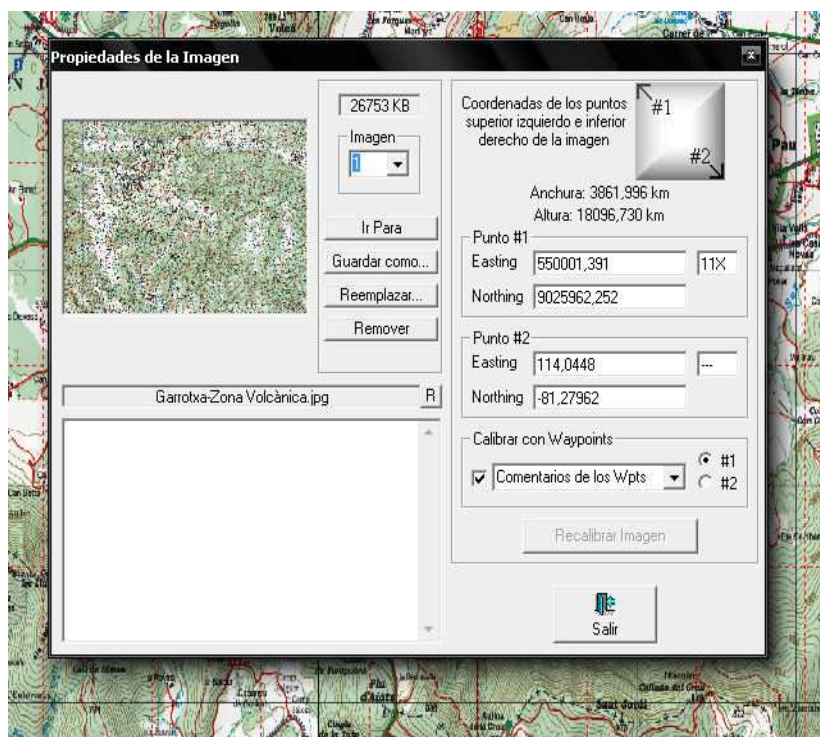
Propiedades de la Imagen

26753 KB

Imagen

1

Ir Para

Guardar como...

Reemplazar...

Remover

Coordenadas de los puntos superior izquierdo e inferior derecho de la imagen

#1

#2

Anchura: 3861,996 km

Altura: 18096,730 km

Punto #1

Easting 550001,391 11X

Northing 9025962,252

Punto #2

Easting 114,0448 ---

Northing -81,27962

Garrotxa-Zona Volcànica.jpg

R

Calibrar con Waypoints

Comentarios de los Wpts

#1

#2

Recalibrar Imagen

Salir